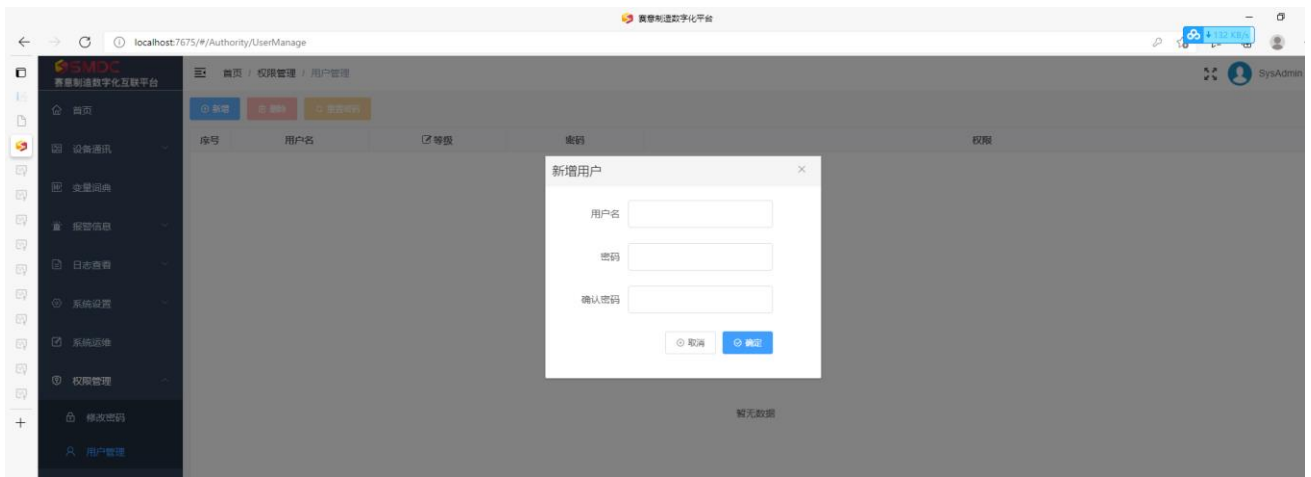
赛意制造数字化平台

localhost:7675/#/Authority/UserManage

↓ 132 KB/s

SMDC
赛意制造数字化互联平台

首页 / 权限管理 / 用户管理

SysAdmin

首页
设备通讯
变量词典
报警信息
日志查看
系统设置
系统运维
权限管理
修改密码
用户管理

新增 删除 重置密码

| 序号 | 用户名 | 等级 | 密码 | 权限 |
|---|---|---|---|---|

暂无数据

新增用户

用户名

密码

确认密码

取消 确定